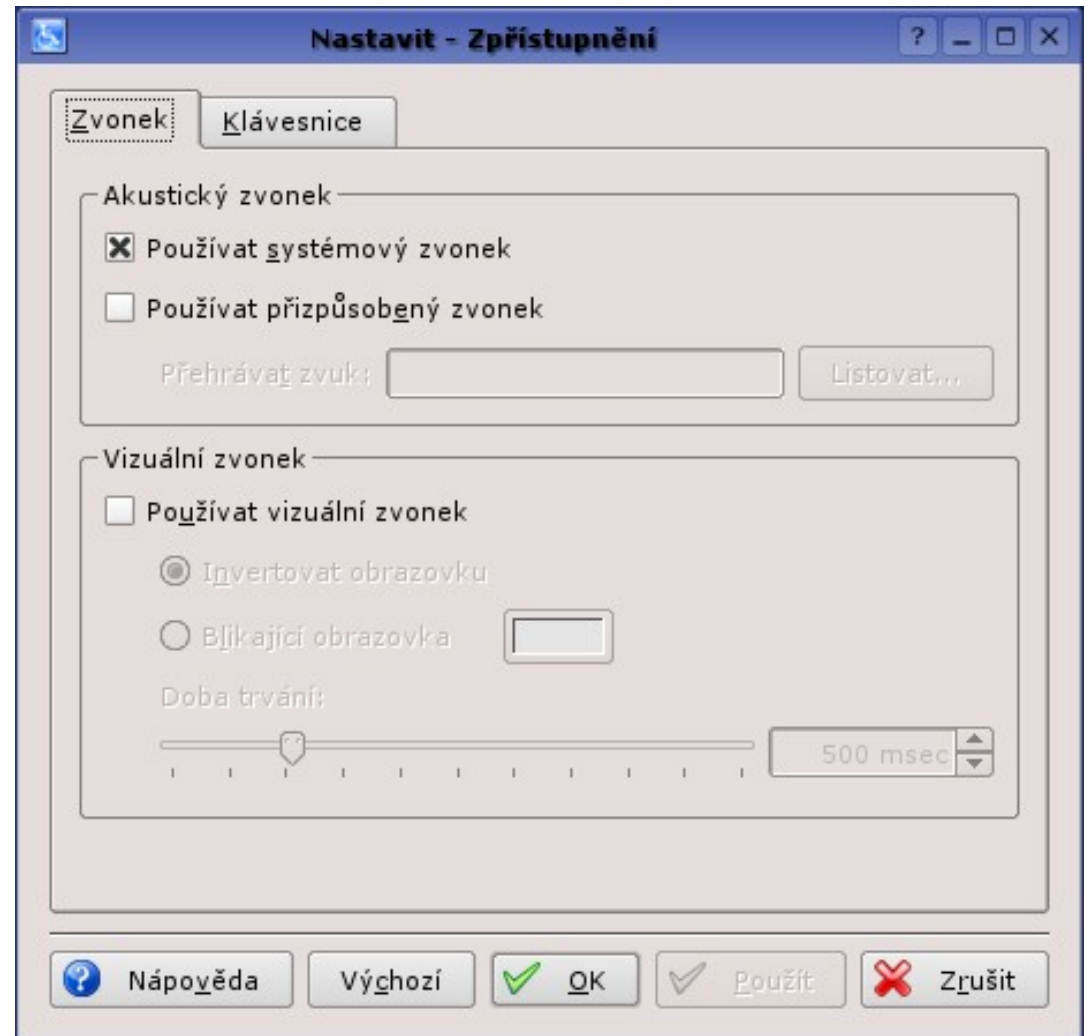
Nastavit - Zpřístupnění

?

Zvonek
Klávesnice

Akustický zvonek
Používat systémový zvonek
Používat přizpůsobený zvonek
Přehrávat zvuk:
Listovat...

Vizuální zvonek
Používat vizuální zvonek
Invertovat obrazovku
Blikající obrazovka
Doba trvání:
500 msec

Nápověda
Výchozí
OK
Použít
Zrušit